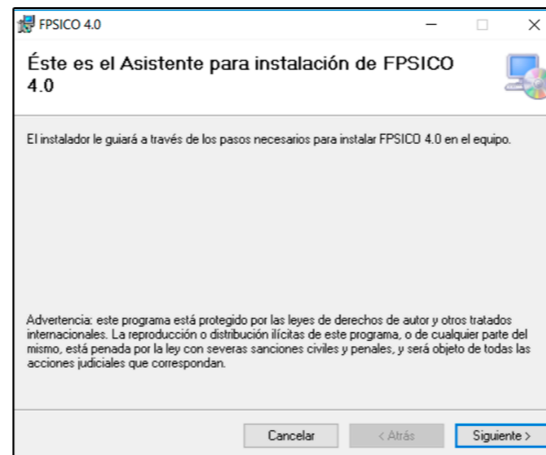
FPSICO 4.0

Éste es el Asistente para instalación de FPSICO 4.0

El instalador le guiará a través de los pasos necesarios para instalar FPSICO 4.0 en el equipo.

Advertencia: este programa está protegido por las leyes de derechos de autor y otros tratados internacionales. La reproducción o distribución ilícitas de este programa, o de cualquier parte del mismo, está penada por la ley con severas sanciones civiles y penales, y será objeto de todas las acciones judiciales que correspondan.

Cancelar
< Atrás
Siguiente >